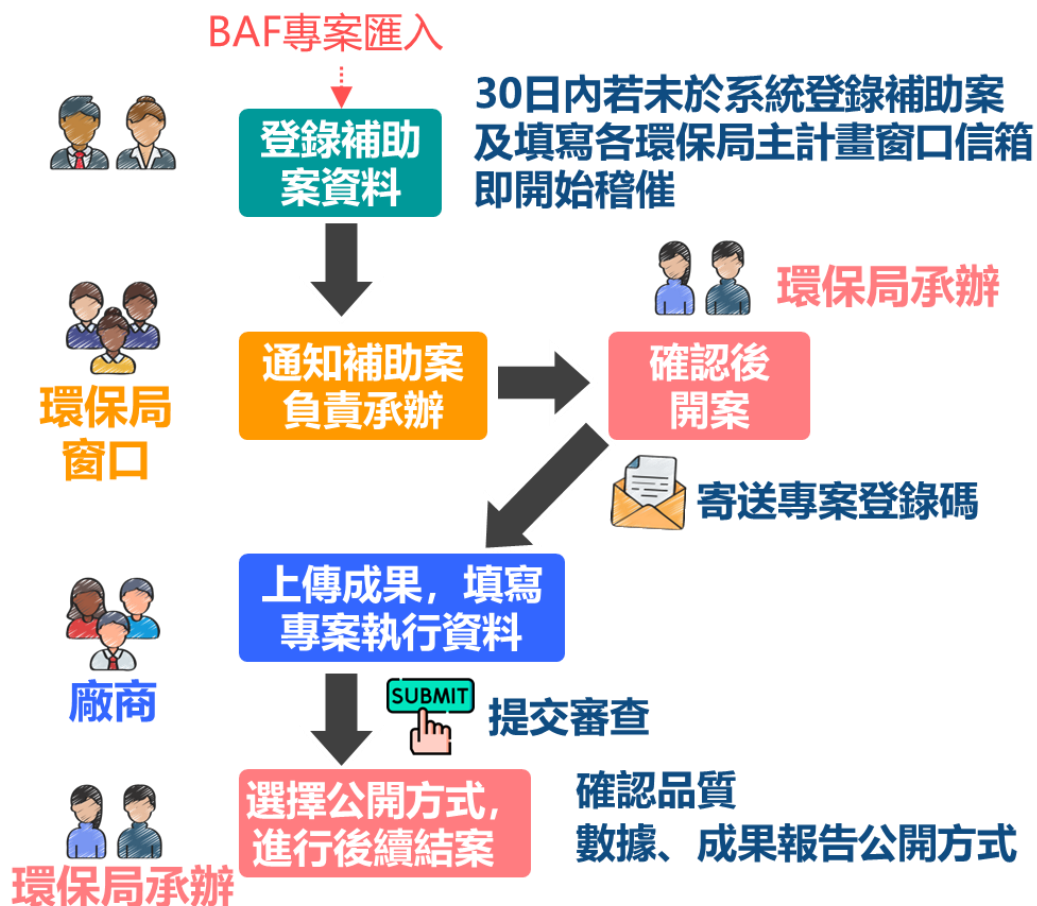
BAF專案匯入

登錄補助案資料

30日內若未於系統登錄補助案及填寫各環保局主計畫窗口信箱即開始稽催

環保局承辦

環保局窗口

通知補助案負責承辦

確認後開案

寄送專案登錄碼

上傳成果，填寫專案執行資料

廠商

SUBMIT

提交審查

選擇公開方式，進行後續結案

確認品質
數據、成果報告公開方式

環保局承辦